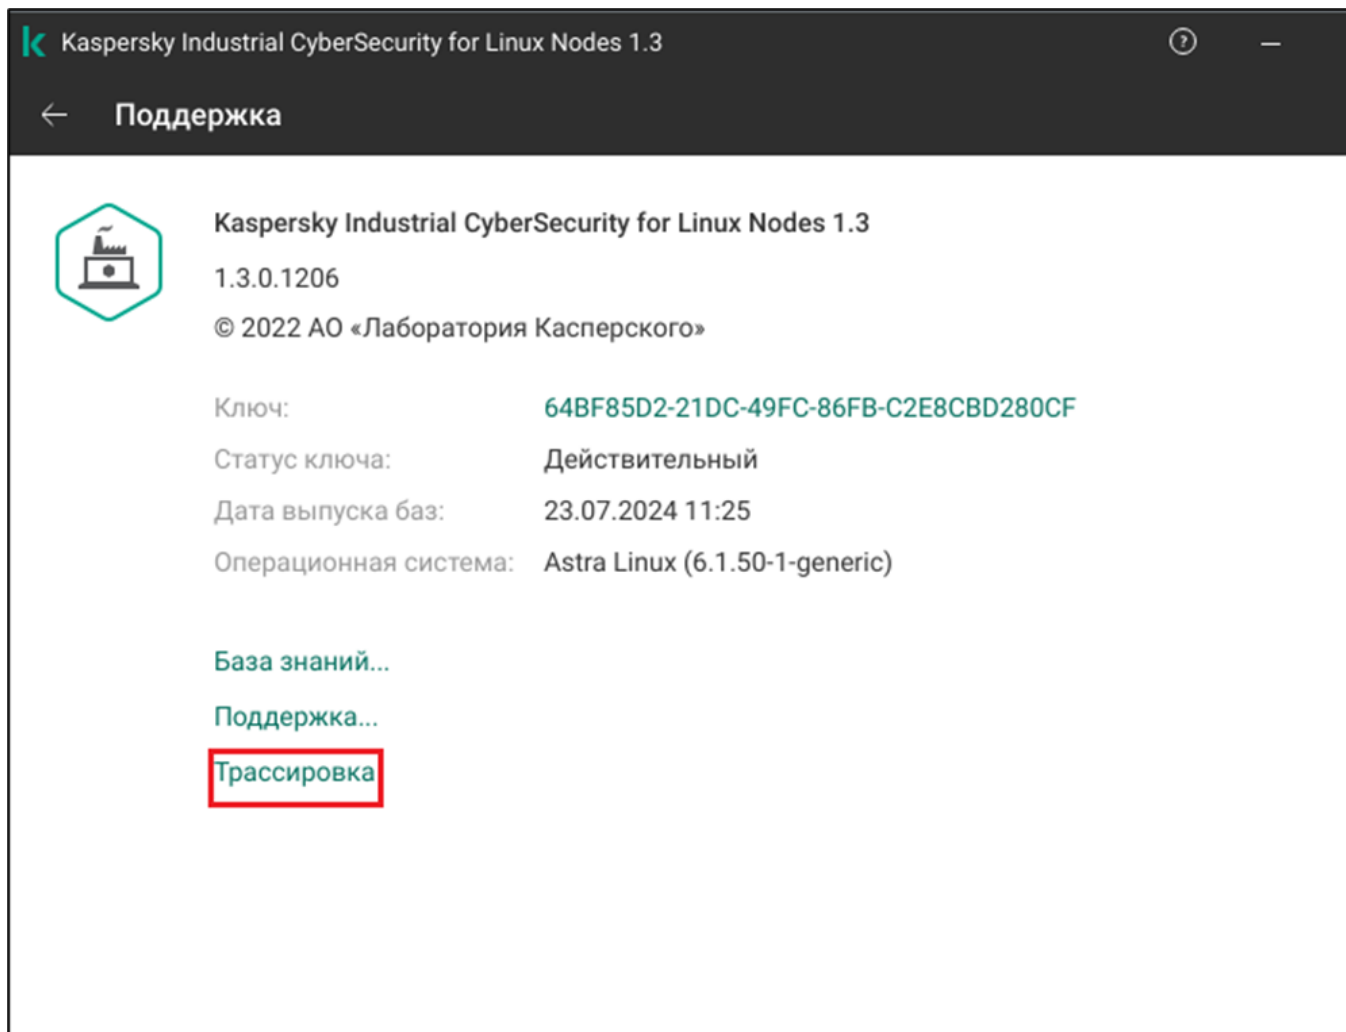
Kaspersky Industrial CyberSecurity for Linux Nodes 1.3

?

—

←

Поддержка

Kaspersky Industrial CyberSecurity for Linux Nodes 1.3

1.3.0.1206

© 2022 АО «Лаборатория Касперского»

| | |
|---|---|
| Ключ: | 64BF85D2-21DC-49FC-86FB-C2E8CBD280CF |
| Статус ключа: | Действительный |
| Дата выпуска баз: | 23.07.2024 11:25 |
| Операционная система: | Astra Linux (6.1.50-1-generic) |

База знаний...

Поддержка...

Трассировка